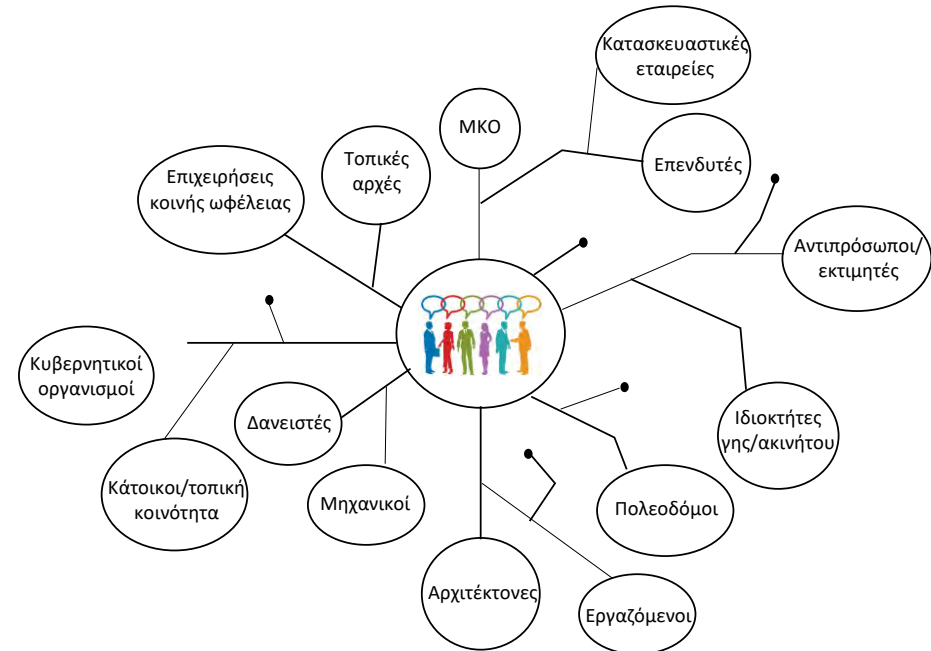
Κατασκευαστικές εταιρείες

ΜΚΟ

Επενδυτές

Τοπικές αρχές

Επιχειρήσεις κοινής ωφέλειας

Αντιπρόσωποι/ εκτιμητές

Κυβερνητικοί οργανισμοί

Ιδιοκτήτες γης/ακινήτου

Δανειστές

Κάτοικοι/τοπική κοινότητα

Μηχανικοί

Πολεοδόμοι

Αρχιτέκτονες

Εργαζόμενοι